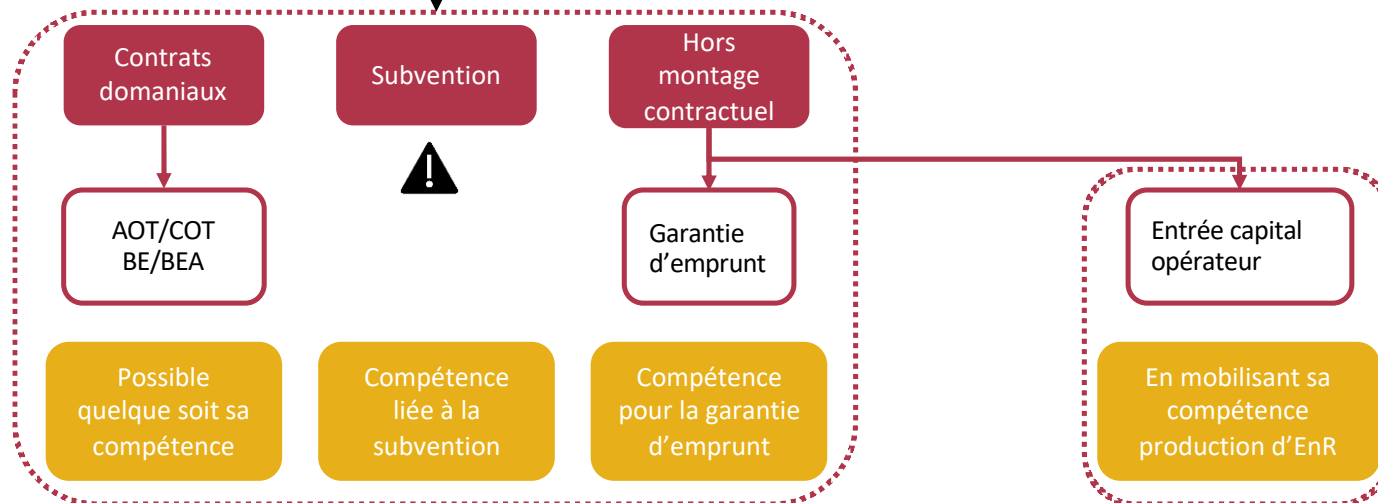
Contrats domaniaux

Subvention

Hors montage contractuel

AOT/COT BE/BEA

Garantie d’emprunt

Entrée capital opérateur

Possible quelque soit sa compétence

Compétence liée à la subvention

Compétence pour la garantie d’emprunt

En mobilisant sa compétence production d’EnR